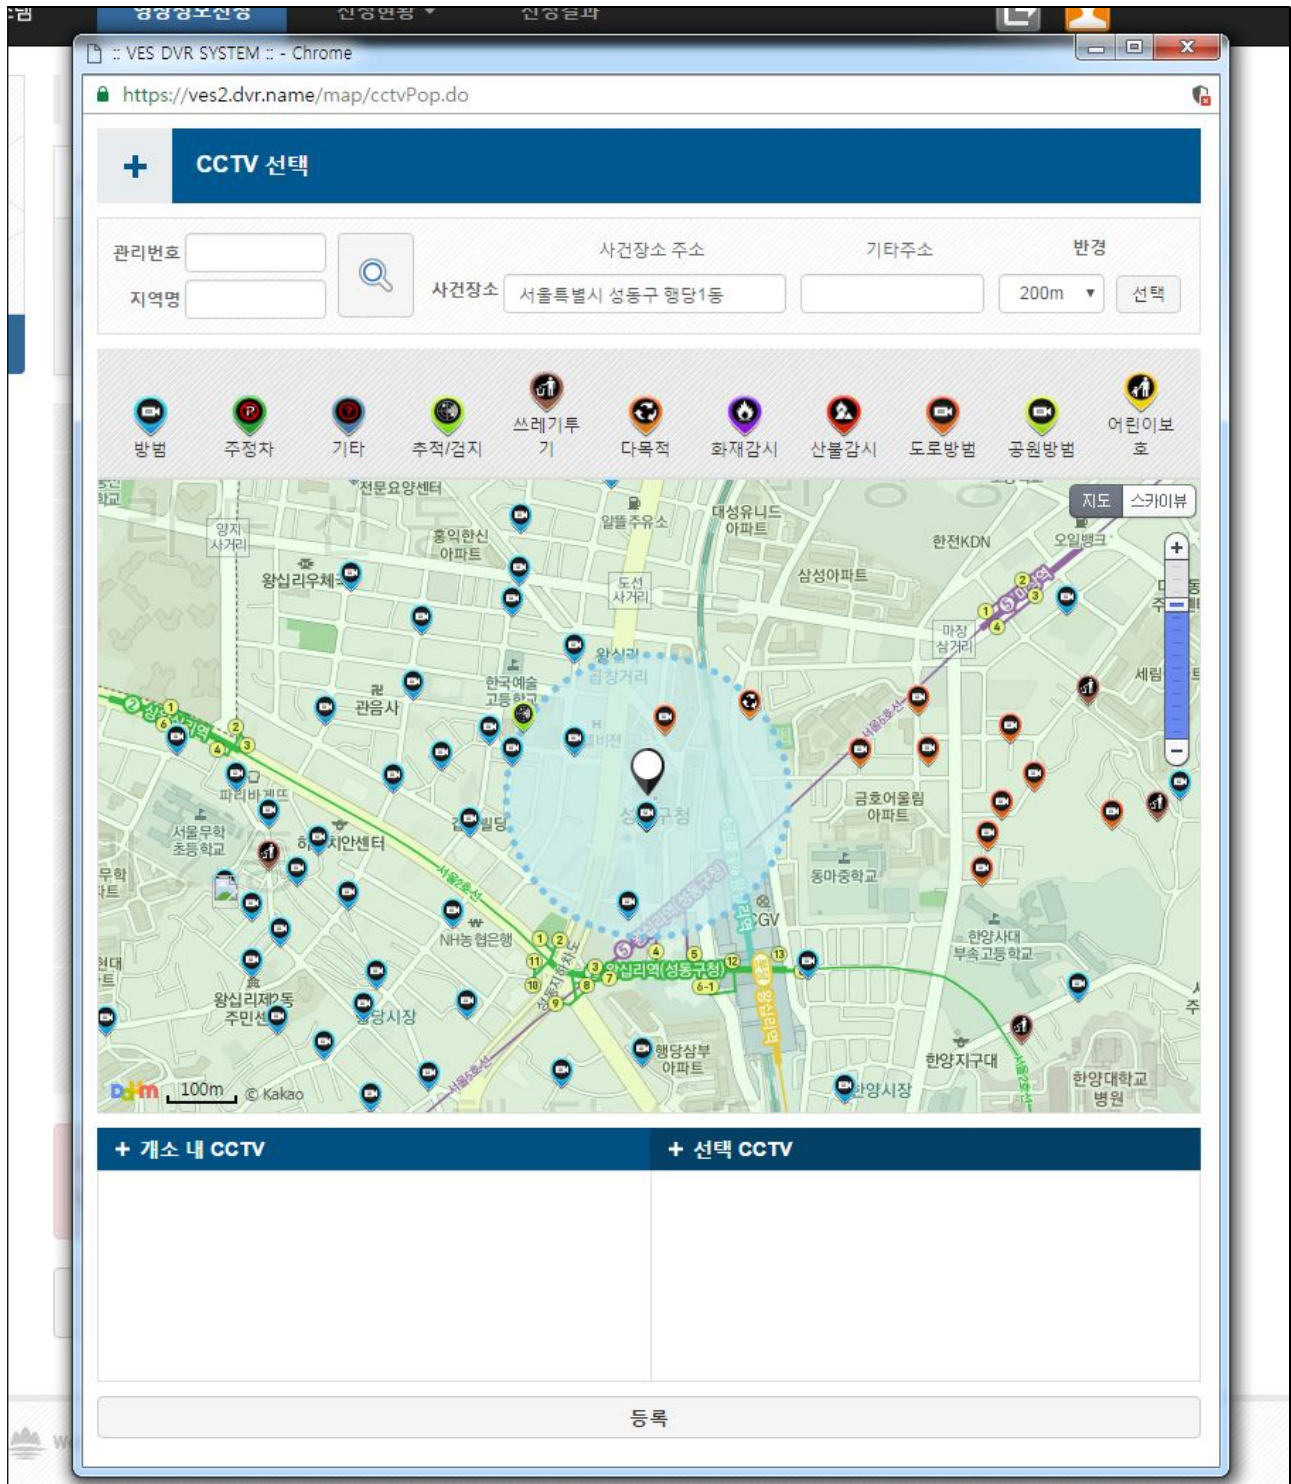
:: VES DVR SYSTEM :: - Chrome

https://ves2.dvr.name/map/cctvPop.do

+ CCTV 선택

관리번호
지역명
사건장소 주소
기타주소
반경
사건장소 서울특별시 성동구 행당1동
200m
선택

방범
주정차
기타
추적/검지
쓰레기투기
다목적
화재감시
산불감시
도로방범
공원방범
어린이보호

지도 스카이뷰

전문요양센터
알뜰주유소
대성유니드아파트
양지사거리
홍익한신아파트
한전KDN
오일뱅크
왕십리우체국
도선사거리
삼성아파트
마장삼거리
왕십리 곱창거리
한국예술고등학교
관음사
세림
파리바게뜨
금호어울림아파트
서울무학초등학교
치안센터
성동구청
동마중학교
무학아파트
CGV
한양사대부속고등학교
NH농협은행
왕십리역(성동구청)
왕십리제2동주민센터
도선시장
행당삼부아파트
한양지구대
한양대학교병원
한양시장
100m
© Kakao

+ 개소 내 CCTV
+ 선택 CCTV

등록